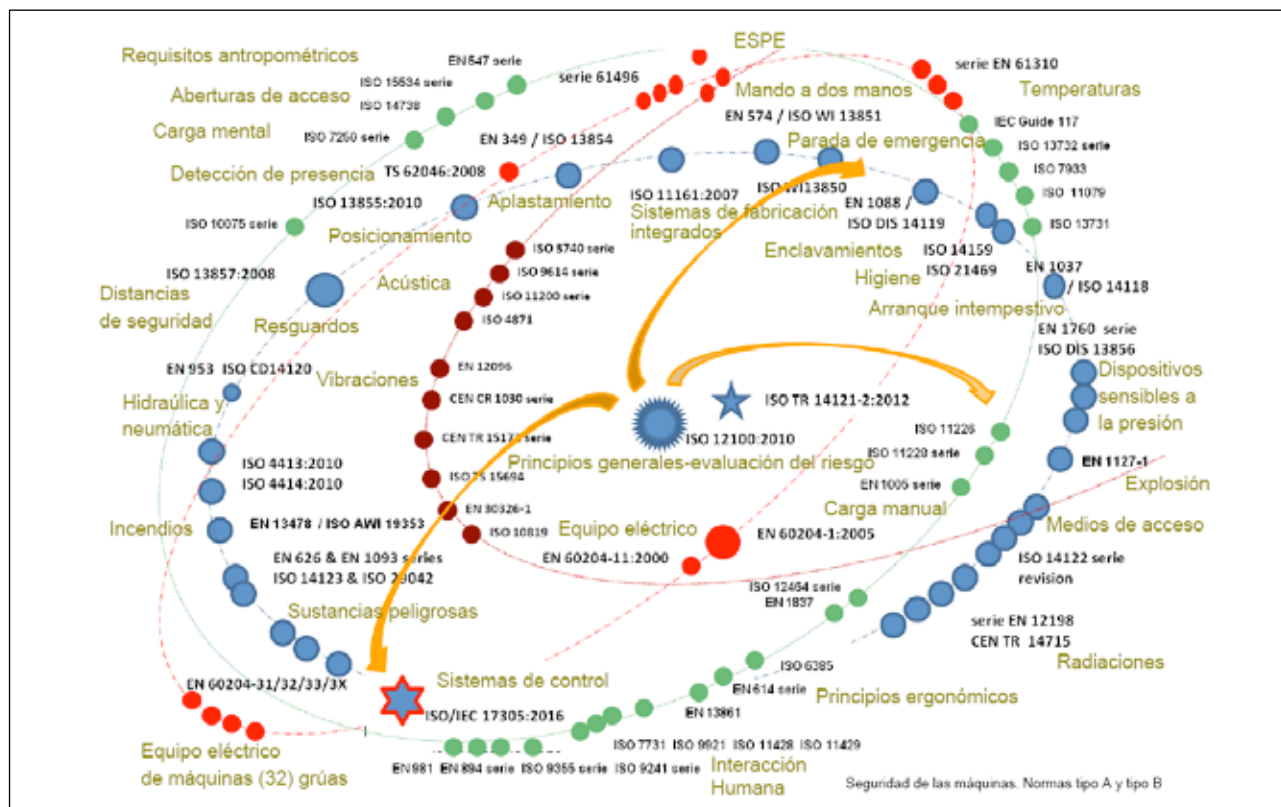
Requisitos antropométricos
EN 547 serie
ESPE
serie EN 61310
ISO 15534 serie
serie 61496
Mando a dos manos
Temperaturas
Aberturas de acceso
ISO 14738
EN 574 / ISO WI 13851
Carga mental
ISO 7250 serie
EN 349 / ISO 13854
IEC Guide 117
Parada de emergencia
ISO 13732 serie
Detección de presencia
TS 62046:2008
ISO 11161:2007
ISO WI 13850
ISO 7933
ISO 13855:2010
Aplastamiento
Sistemas de fabricación integrados
EN 1088 / ISO DIS 14119
ISO 11079
ISO 10075 serie
ISO 13731
Posicionamiento
ISO 5740 serie
Enclavamientos
ISO 14159
ISO 9614 serie
ISO 21469
EN 1037 / ISO 14118
ISO 13857:2008
Acústica
Higiene
ISO 11200 serie
Distancias de seguridad
Resguardos
ISO 4871
Arranque intempestivo
EN 1760 serie
ISO DIS 13856
EN 12096
EN 953 ISO CD14120
Vibraciones
Dispositivos sensibles a la presión
CEN CR 1030 serie
ISO TR 14121-2:2012
Hidraúlica y neumática
CEN TR 15172 serie
ISO 12100:2010
ISO 11226
ISO 11228 serie
ISO 4413:2010
Principios generales-evaluación del riesgo
EN 1127-1
ISO 4414:2010
ISO TS 15694
EN 1005 serie
Explosión
Carga manual
EN 50326-1
Incendios
EN 13478 / ISO AWI 19353
ISO 10819
Medios de acceso
Equipo eléctrico
EN 60204-1:2005
EN 626 & EN 1093 series
EN 60204-11:2000
ISO 14122 serie revision
ISO 14123 & ISO 20042
ISO 12464 serie
EN 1837
Sustancias peligrosas
serie EN 12198
CEN TR 14715
Radiaciones
ISO 6385
Sistemas de control
EN 60204-31/32/33/3X
EN 614 serie
Principios ergonómicos
ISO/IEC 17305:2016
EN 13861
Equipo eléctrico de máquinas (32) grúas
ISO 7731
ISO 9921
ISO 11428
ISO 11429
EN 981
EN 894 serie
ISO 9355 serie
ISO 9241 serie
Interacción Humana
Segundad de las máquinas. Normas tipo A y tipo B